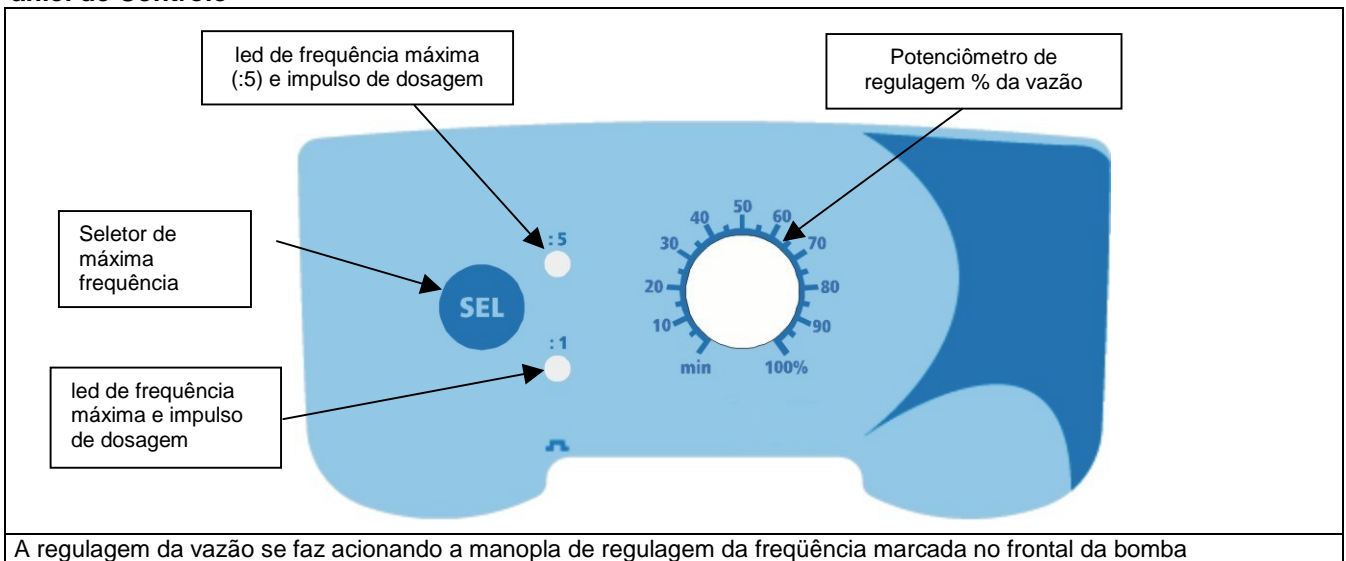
ainel de Controle

led de frequência máxima (:5) e impulso de dosagem

Potenciômetro de regulagem % da vazão

Seletor de máxima frequência

: 5

SEL

: 1

led de frequência máxima e impulso de dosagem

10
20
30
40
50
60
70
80
90
min
100%

A regulagem da vazão se faz acionando a manopla de regulagem da freqüência marcada no frontal da bomba